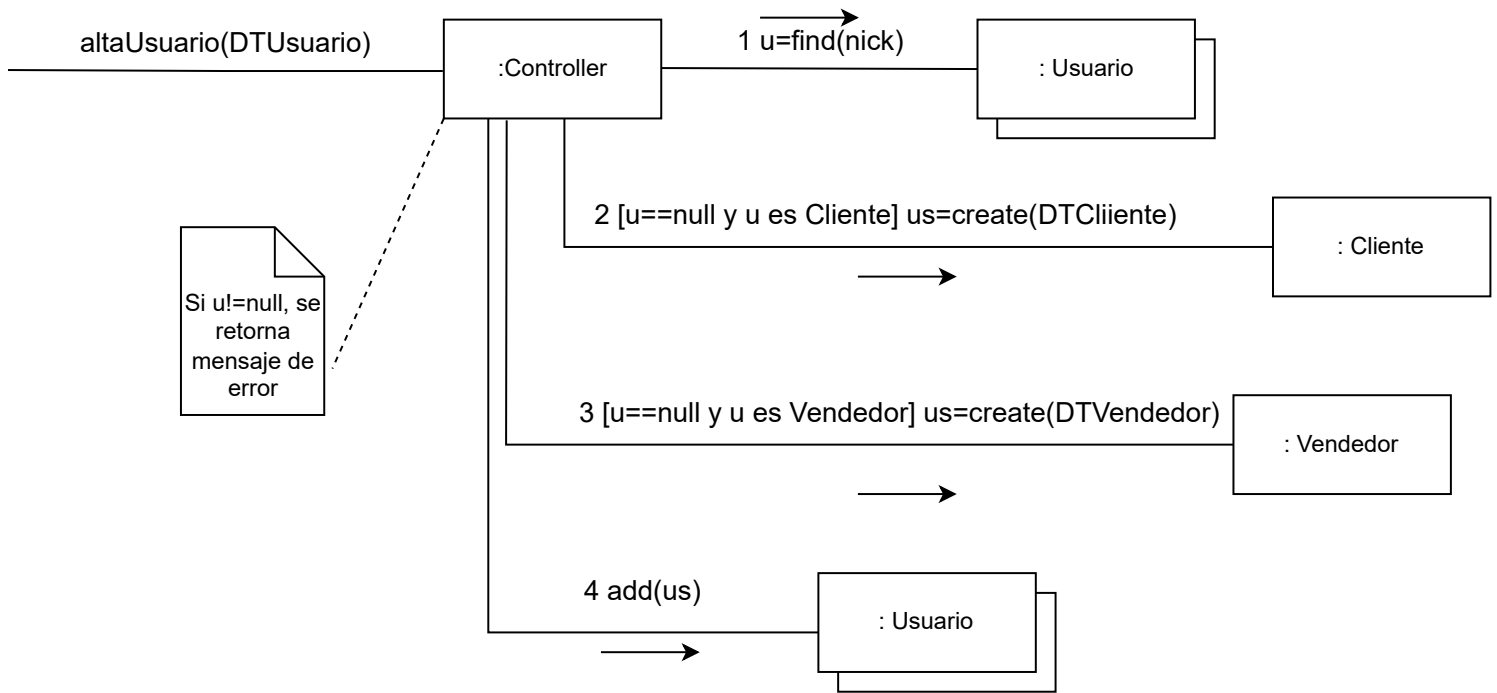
altaUsuario(DTUsuario)

:Controller

1 u=find(nick)

: Usuario

Si u!=null, se retorna mensaje de error

2 [u==null y u es Cliente] us=create(DTCliiente)

: Cliente

3 [u==null y u es Vendedor] us=create(DTVendedor)

: Vendedor

4 add(us)

: Usuario